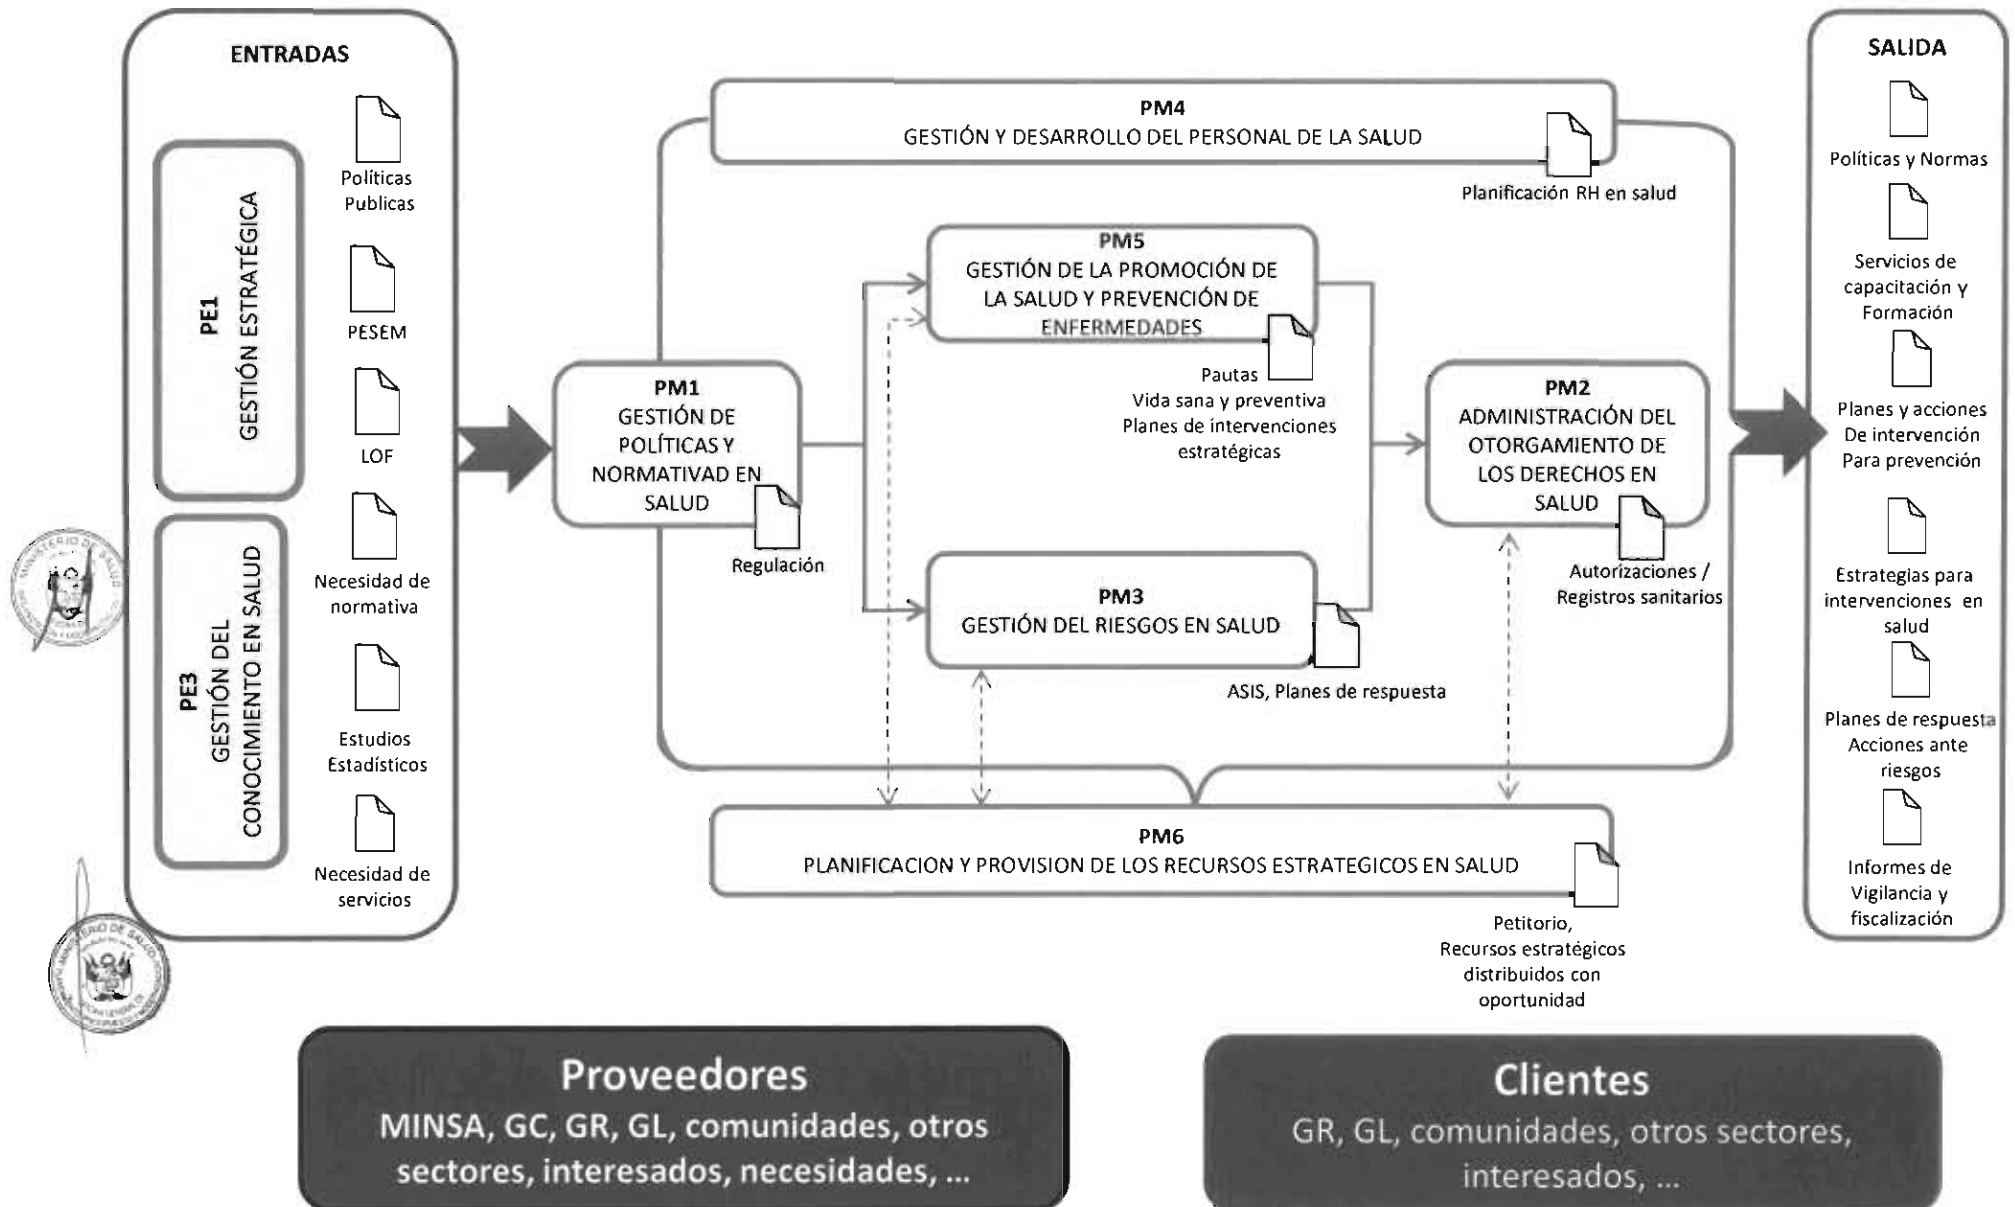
ENTRADAS

PE1
GESTIÓN ESTRATÉGICA

PE3
GESTIÓN DEL CONOCIMIENTO EN SALUD

Políticas Publicas

PESEM

LOF

Necesidad de normativa

Estudios Estadísticos

Necesidad de servicios

PM4
GESTIÓN Y DESARROLLO DEL PERSONAL DE LA SALUD

Planificación RH en salud

PM5
GESTIÓN DE LA PROMOCIÓN DE LA SALUD Y PREVENCIÓN DE ENFERMEDADES

Pautas
Vida sana y preventiva
Planes de intervenciones estratégicas

PM1
GESTIÓN DE POLÍTICAS Y NORMATIVAD EN SALUD

Regulación

PM2
ADMINISTRACIÓN DEL OTORGAMIENTO DE LOS DERECHOS EN SALUD

Autorizaciones / Registros sanitarios

PM3
GESTIÓN DEL RIESGOS EN SALUD

ASIS, Planes de respuesta

PM6
PLANIFICACION Y PROVISION DE LOS RECURSOS ESTRATEGICOS EN SALUD

Petitorio,
Recursos estratégicos distribuidos con oportunidad

SALIDA

Políticas y Normas

Servicios de capacitación y Formación

Planes y acciones De intervención Para prevención

Estrategias para intervenciones en salud

Planes de respuesta Acciones ante riesgos

Informes de Vigilancia y fiscalización

Proveedores
MINSA, GC, GR, GL, comunidades, otros sectores, interesados, necesidades, ...

Clientes
GR, GL, comunidades, otros sectores, interesados, ...